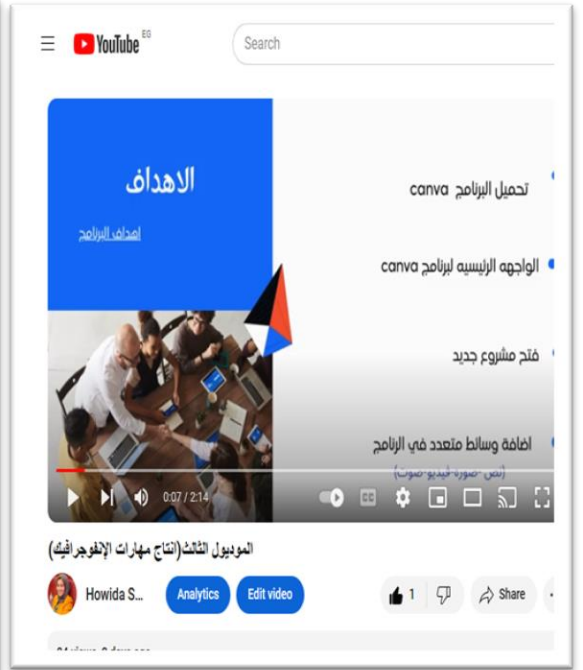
YouTube EG

Search

الاهداف

اهداف البرنامج

تحميل البرنامج canva

الواجهه الرئيسيه لبرنامج canva

فتح مشروع جديد

اضافة وسائط متعدد في البرنامج

(نص -صورة-فيديو-صوت)

0:07 / 2:14

الموديول الثالث(انتاج مهارات الإنفوجرافيك)

Howida S...

Analytics

Edit video

1

Share

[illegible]